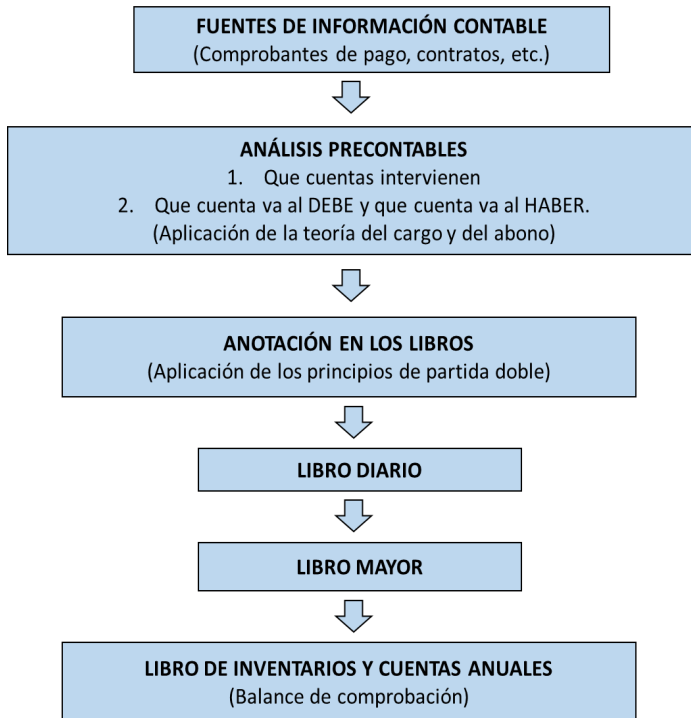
FUENTES DE INFORMACIÓN CONTABLE
(Comprobantes de pago, contratos, etc.)

ANÁLISIS PRECONTABLES
1. Que cuentas intervienen
2. Que cuenta va al DEBE y que cuenta va al HABER.
(Aplicación de la teoría del cargo y del abono)

ANOTACIÓN EN LOS LIBROS
(Aplicación de los principios de partida doble)

LIBRO DIARIO

LIBRO MAYOR

LIBRO DE INVENTARIOS Y CUENTAS ANUALES
(Balance de comprobación)